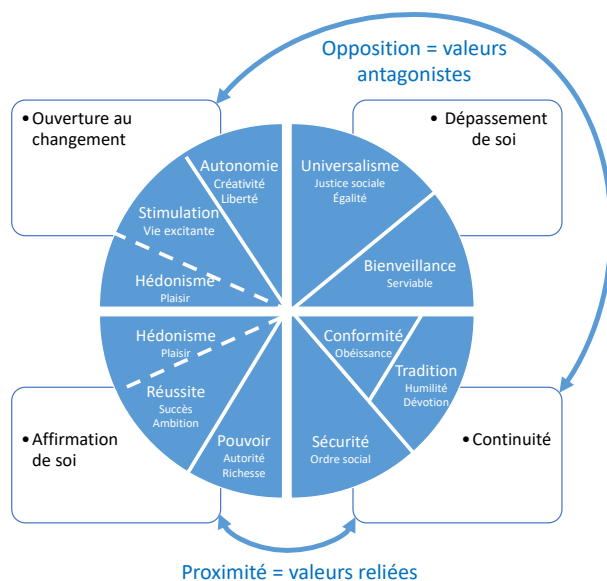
Opposition = valeurs antagonistes

• Ouverture au changement

• Dépassement de soi

Autonomie
Créativité
Liberté

Universalisme
Justice sociale
Égalité

Stimulation
Vie excitante

Bienveillance
Serviable

Hédonisme
Plaisir

Hédonisme
Plaisir

Conformité
Obéissance

Tradition
Humilité
Dévotion

Réussite
Succès
Ambition

• Affirmation de soi

• Continuité

Pouvoir
Autorité
Richesse

Sécurité
Ordre social

Proximité = valeurs reliées